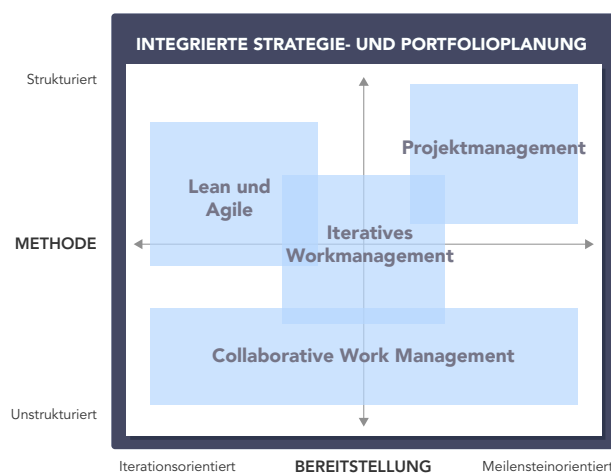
INTEGRIERTE STRATEGIE- UND PORTFOLIOPLANUNG

Strukturiert

Projektmanagement

Lean und Agile

Iteratives Workmanagement

METHODE

Collaborative Work Management

Unstrukturiert

Iterationsorientiert

BEREITSTELLUNG

Meilensteinorientiert